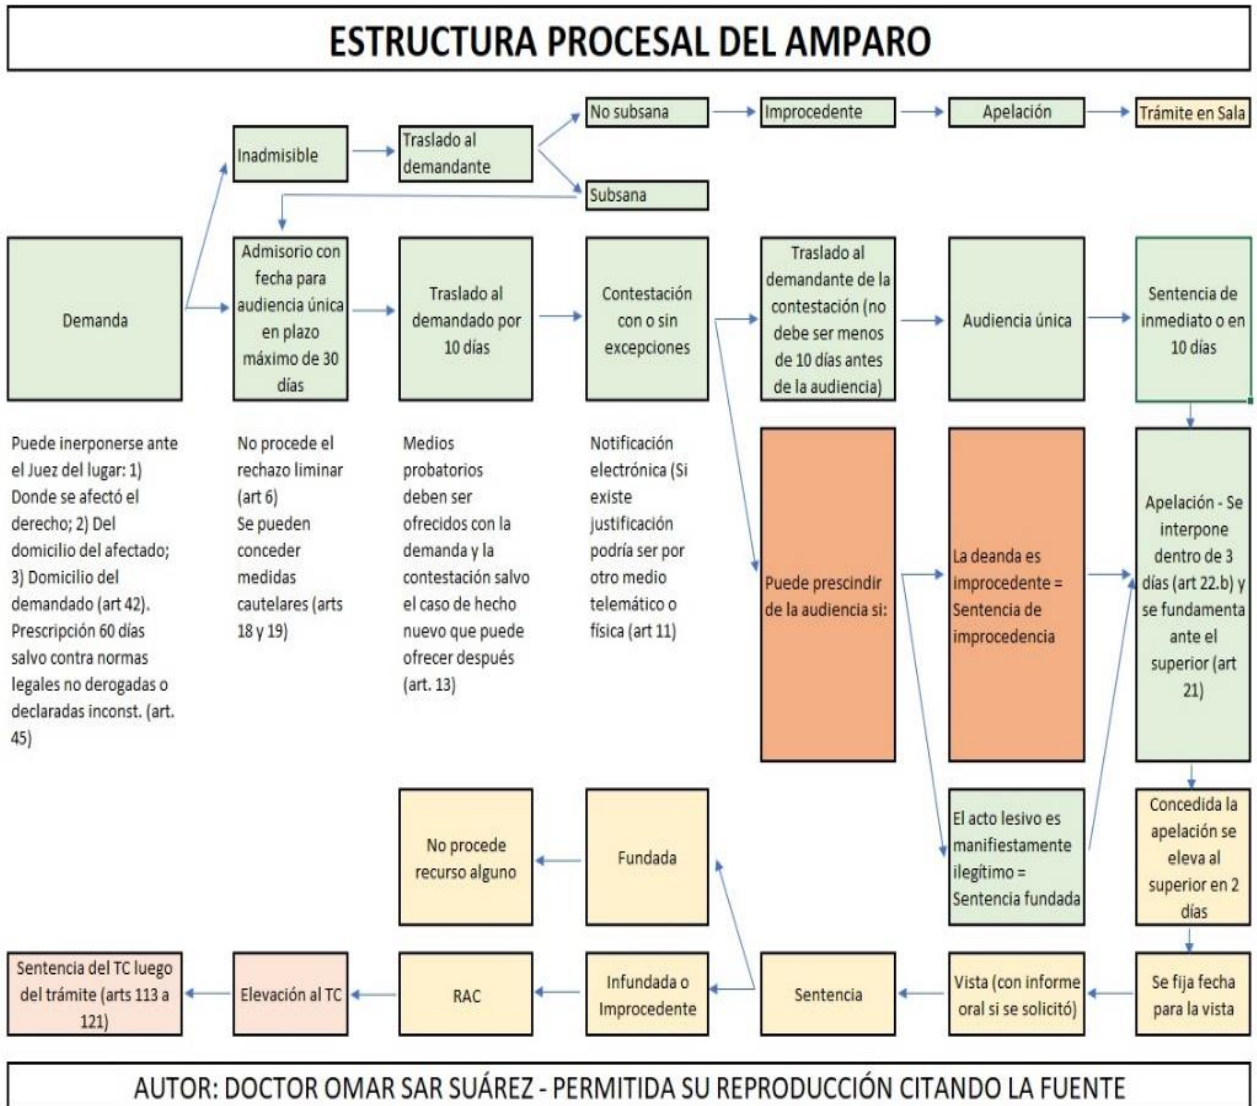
ESTRUCTURA PROCESAL DEL AMPARO

No subsana

Improcedente

Apelación

Trámite en Sala

Inadmisible

Traslado al demandante

Subsana

Demanda

Admisorio con fecha para audiencia única en plazo máximo de 30 días

Traslado al demandado por 10 días

Contestación con o sin excepciones

Traslado al demandante de la contestación (no debe ser menos de 10 días antes de la audiencia)

Audiencia única

Sentencia de inmediato o en 10 días

Puede inerponerse ante el Juez del lugar: 1) Donde se afectó el derecho; 2) Del domicilio del afectado; 3) Domicilio del demandado (art 42). Prescripción 60 días salvo contra normas legales no derogadas o declaradas inconst. (art. 45)

No procede el rechazo liminar (art 6)
Se pueden conceder medidas cautelares (arts 18 y 19)

Medios probatorios deben ser ofrecidos con la demanda y la contestación salvo el caso de hecho nuevo que puede ofrecer después (art. 13)

Notificación electrónica (Si existe justificación podría ser por otro medio telemático o física (art 11)

Puede prescindir de la audiencia si:

La deanda es improcedente = Sentencia de improcedencia

Apelación - Se interpone dentro de 3 días (art 22.b) y se fundamenta ante el superior (art 21)

El acto lesivo es manifiestamente ilegítimo = Sentencia fundada

No procede recurso alguno

Fundada

Concedida la apelación se eleva al superior en 2 días

Sentencia del TC luego del trámite (arts 113 a 121)

Elevación al TC

RAC

Infundada o Improcedente

Sentencia

Vista (con informe oral si se solicitó)

Se fija fecha para la vista

AUTOR: DOCTOR OMAR SAR SUÁREZ - PERMITIDA SU REPRODUCCIÓN CITANDO LA FUENTE